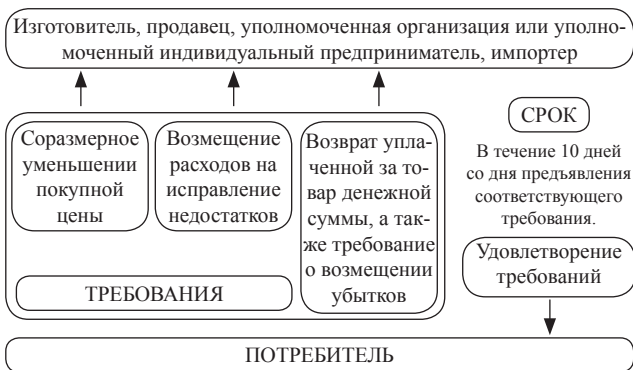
Изготовитель, продавец, уполномоченная организация или уполномоченный индивидуальный предприниматель, импортер

Соразмерное уменьшении покупной цены

Возмещение расходов на исправление недостатков

Возврат уплаченной за товар денежной суммы, а также требование о возмещении убытков

ТРЕБОВАНИЯ

СРОК

В течение 10 дней со дня предъявления соответствующего требования.

Удовлетворение требований

ПОТРЕБИТЕЛЬ